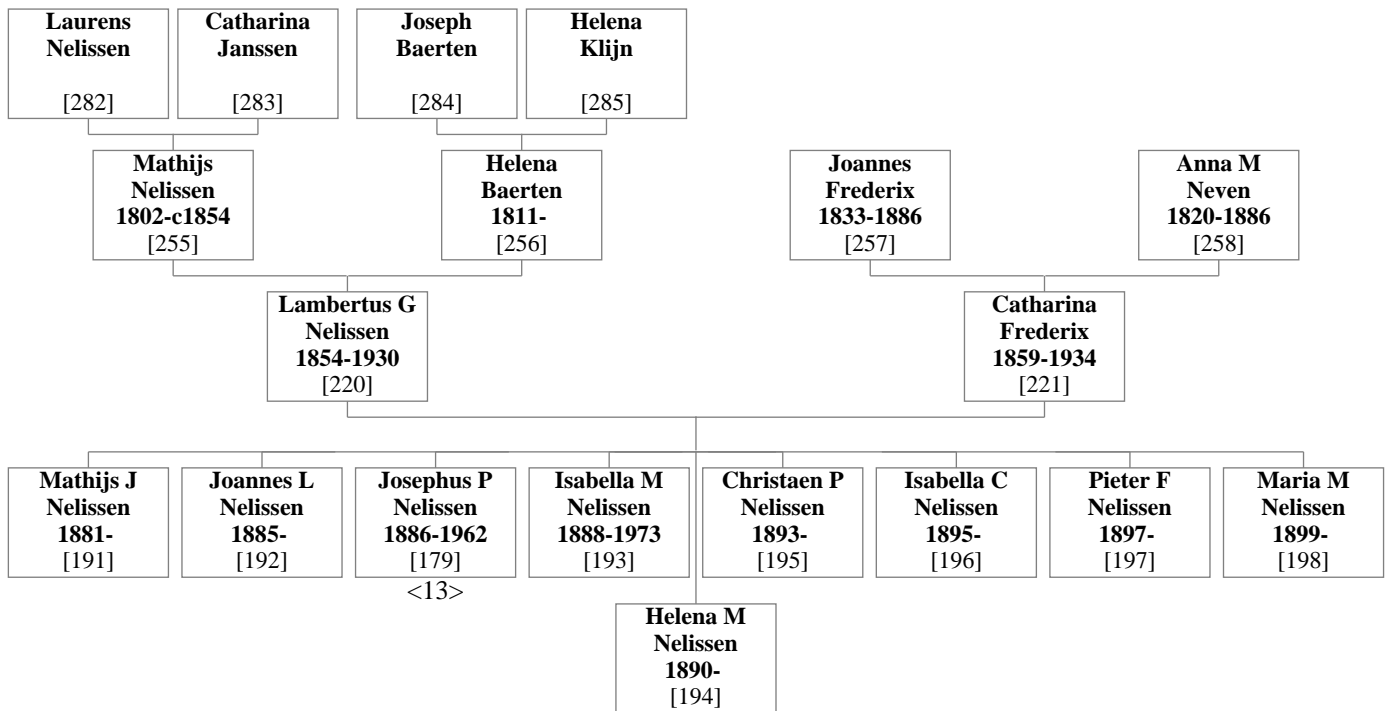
**Laurens Nelissen**
[282]

**Catharina Janssen**
[283]

**Joseph Baerten**
[284]

**Helena Klijn**
[285]

**Mathijs Nelissen 1802-c1854**
[255]

**Helena Baerten 1811-**
[256]

**Joannes Frederix 1833-1886**
[257]

**Anna M Neven 1820-1886**
[258]

**Lambertus G Nelissen 1854-1930**
[220]

**Catharina Frederix 1859-1934**
[221]

**Mathijs J Nelissen 1881-**
[191]

**Joannes L Nelissen 1885-**
[192]

**Josephus P Nelissen 1886-1962**
[179]
<13>

**Isabella M Nelissen 1888-1973**
[193]

**Christaen P Nelissen 1893-**
[195]

**Isabella C Nelissen 1895-**
[196]

**Pieter F Nelissen 1897-**
[197]

**Maria M Nelissen 1899-**
[198]

**Helena M Nelissen 1890-**
[194]